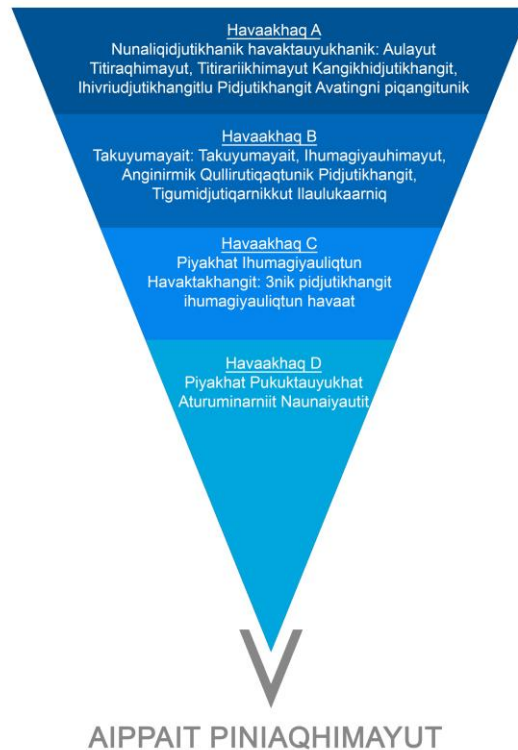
Havaakhaq A
Nunaliqidjutikhanik havaktauyukhanik: Aulayut Titiraqhimayut, Titirariikhimayut Kangikhidjutikhangit, Ihivriudjutikhangitlu Pidjutikhangit Avatingni piqangitunik

Havaakhaq B
Takuyumayait: Takuyumayait, Ihumagiyauhimayut, Anginirmik Qullirutiqaqtunik Pidjutikhangit, Tigumidjutiqarnikkut Ilaulukaarniq

Havaakhaq C
Piyakhat Ihumagiyauliqtun Havaktakhangit: 3nik pidjutikhangit ihumagiyauliqtun havaat

Havaakhaq D
Piyakhat Pukuktauyukhat Aturuminarniit Naunaiyautit

V

AIPPAIT PINIAQHIMAYUT